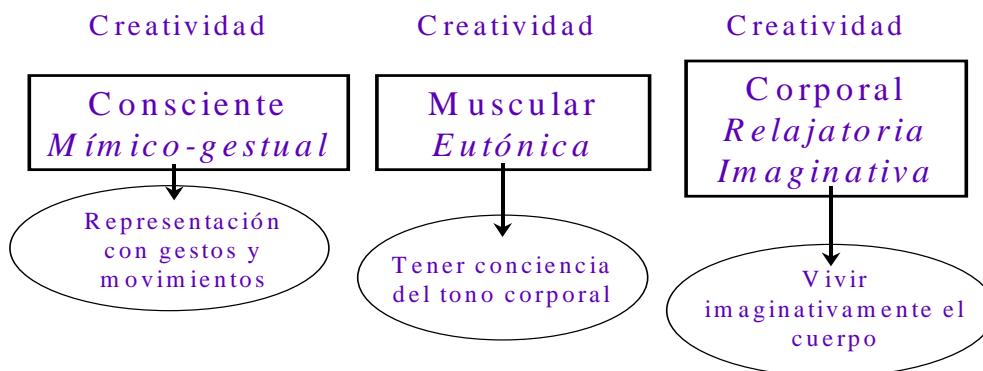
Creatividad

Consciente
*Mímico-gestual*

Representación con gestos y movimientos

Creatividad

Muscular
*Eutónica*

Tener conciencia del tono corporal

Creatividad

Corporal
*Relajatoria*
*Imaginativa*

Vivir imaginativamente el cuerpo